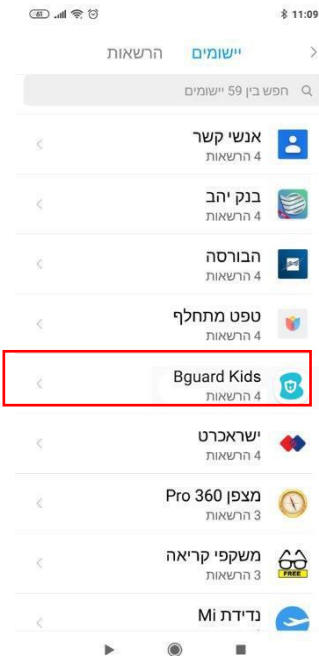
11:09

יישומים הרשאות

חפש בין 59 יישומים

אנשי קשר
4 הרשאות

בנק יהב
4 הרשאות

הבורסה
4 הרשאות

טפט מתחלף
4 הרשאות

Bguard Kids
4 הרשאות

ישראכרט
4 הרשאות

מצפן Pro 360
3 הרשאות

משקפי קריאה
3 הרשאות

FREE

נדידת Mi